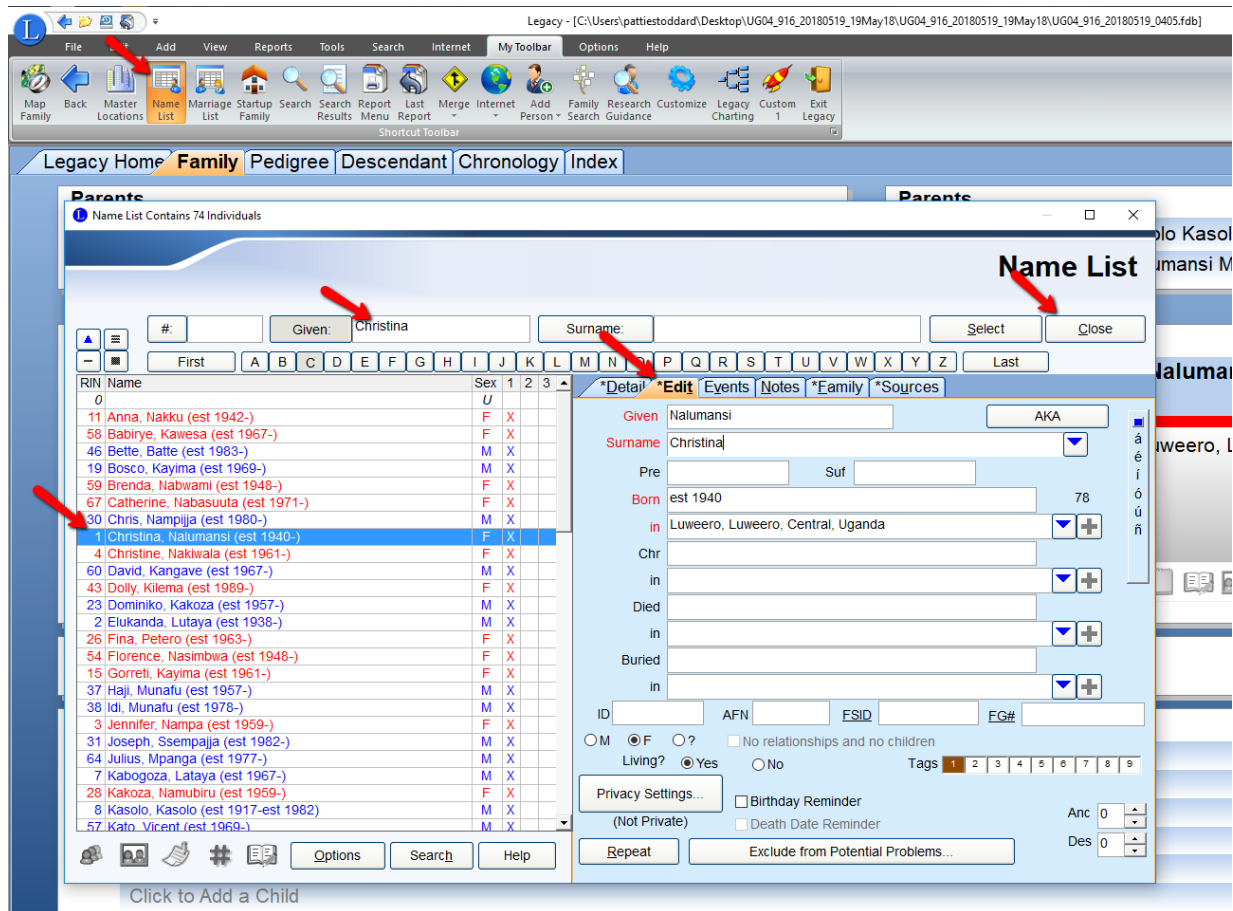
Legacy - [C:\Users\pattiestoddard\Desktop\UG04_916_20180519_19May18\UG04_916_20180519_19May18\UG04_916_20180519_0405.fdb]

File Edit Add View Reports Tools Search Internet My Toolbar Options Help

Map Family, Back, Master Locations, Name List, Marriage List, Startup Family, Search, Search Results, Report Menu, Last Report, Merge, Internet, Add Person, Family Search, Research Guidance, Customize, Legacy Charting, Custom 1, Exit Legacy

Shortcut Toolbar

Legacy Home | Family | Pedigree | Descendant | Chronology | Index

Parents

Parents

Name List Contains 74 Individuals

olo Kasol

umansi M

Name List

#: Given: Christina Surname: Select Close

First A B C D E F G H I J K L M N O P Q R S T U V W X Y Z Last

| RIN | Name | Sex | 1 | 2 | 3 |
|---|---|---|---|---|---|
| 0 | | U | | | |
| 11 | Anna, Nakku (est 1942-) | F | X | | |
| 58 | Babirye, Kawesa (est 1967-) | F | X | | |
| 46 | Bette, Batte (est 1983-) | M | X | | |
| 19 | Bosco, Kayima (est 1969-) | M | X | | |
| 59 | Brenda, Nabwami (est 1948-) | F | X | | |
| 67 | Catherine, Nabasuuta (est 1971-) | F | X | | |
| 30 | Chris, Nampijja (est 1980-) | M | X | | |
| 1 | Christina, Nalumansi (est 1940-) | F | X | | |
| 4 | Christine, Nakiwala (est 1961-) | F | X | | |
| 60 | David, Kangave (est 1967-) | M | X | | |
| 43 | Dolly, Kilema (est 1989-) | F | X | | |
| 23 | Dominiko, Kakoza (est 1957-) | M | X | | |
| 2 | Elukanda, Lutaya (est 1938-) | M | X | | |
| 26 | Fina, Petero (est 1963-) | F | X | | |
| 54 | Florence, Nasimbwa (est 1948-) | F | X | | |
| 15 | Gorreti, Kayima (est 1961-) | F | X | | |
| 37 | Haji, Munafu (est 1957-) | M | X | | |
| 38 | Idi, Munafu (est 1978-) | M | X | | |
| 3 | Jennifer, Nampa (est 1959-) | F | X | | |
| 31 | Joseph, Ssempajja (est 1982-) | M | X | | |
| 64 | Julius, Mpanga (est 1977-) | M | X | | |
| 7 | Kabogoza, Lataya (est 1967-) | M | X | | |
| 28 | Kakoza, Namubiru (est 1959-) | F | X | | |
| 8 | Kasolo, Kasolo (est 1917-est 1982) | M | X | | |
| 57 | Kato, Vicent (est 1969-) | M | X | | |

*Detail *Edit Events Notes *Family *Sources

Given Nalumansi AKA
Surname Christina
Pre Suf
Born est 1940 78
in Luweero, Luweero, Central, Uganda
Chr
in
Died
in
Buried
in
ID AFN FSID FG#
M F ? No relationships and no children
Living? Yes No Tags 1 2 3 4 5 6 7 8 9
Privacy Settings... Birthday Reminder Anc 0
(Not Private) Death Date Reminder Des 0
Repeat Exclude from Potential Problems...

á é í ó ú ñ

Nalumar

uweero, L

Options Search Help

Click to Add a Child